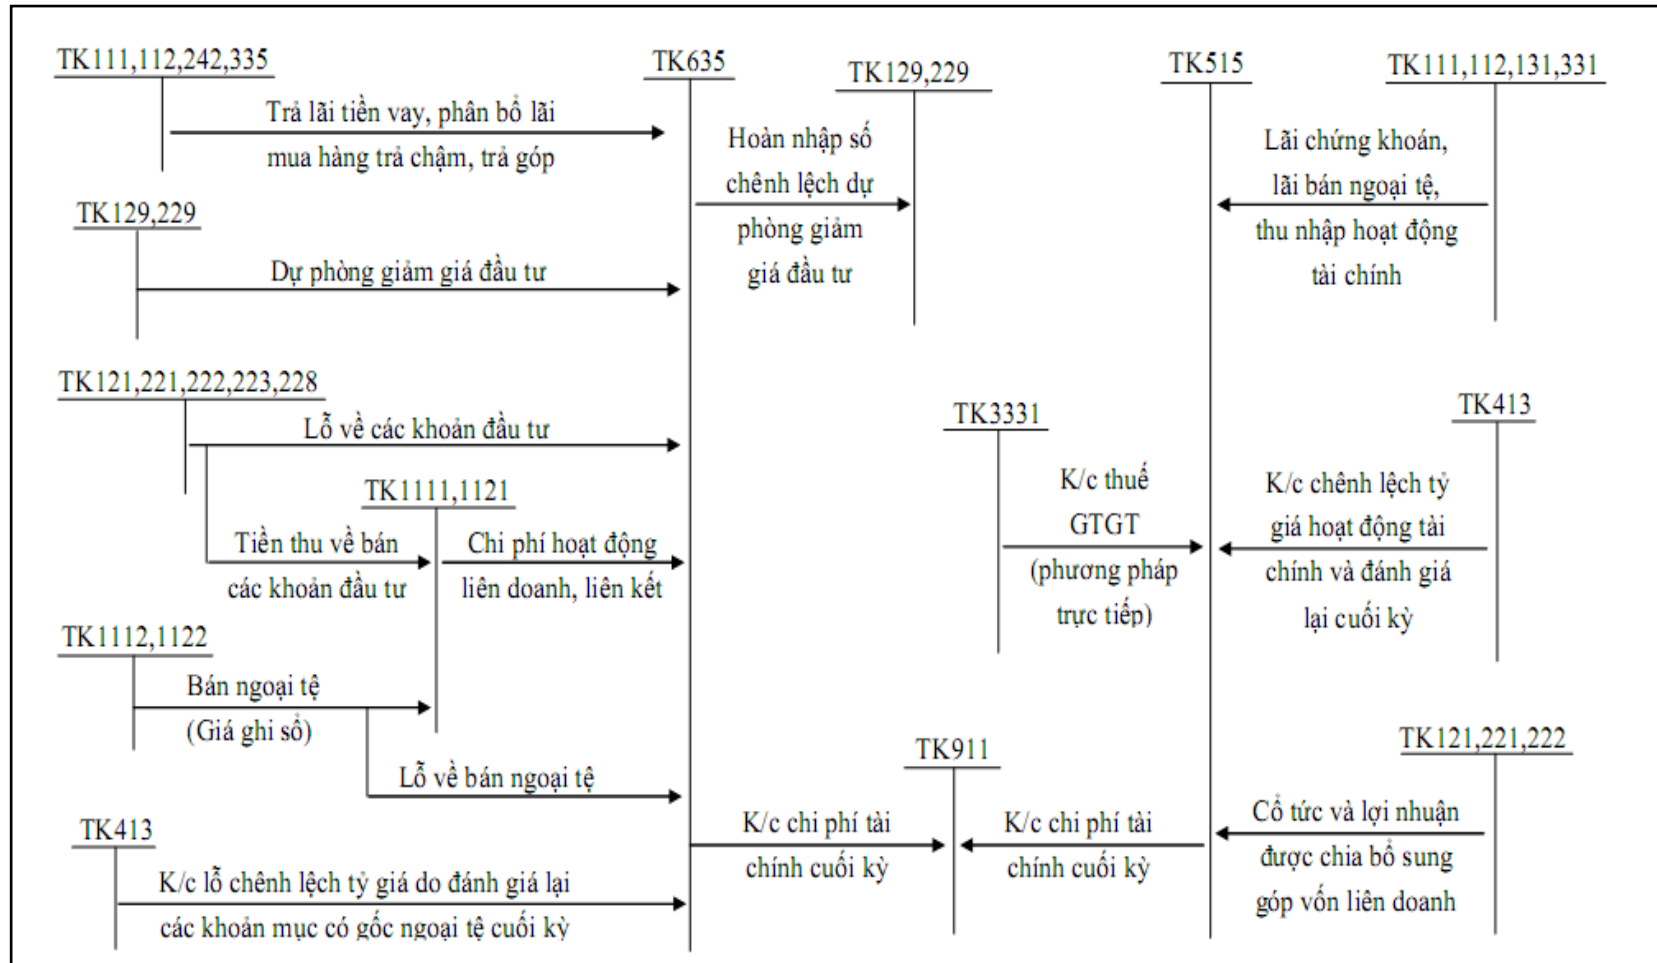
TK111,112,242,335

TK635

TK129,229

TK515

TK111,112,131,331

Trả lãi tiền vay, phân bổ lãi mua hàng trả chậm, trả góp

Hoàn nhập số chênh lệch dự phòng giảm giá đầu tư

Lãi chứng khoán, lãi bán ngoại tệ, thu nhập hoạt động tài chính

TK129,229

Dự phòng giảm giá đầu tư

TK121,221,222,223,228

Lỗ về các khoản đầu tư

TK3331

TK413

TK1111,1121

K/c thuế GTGT (phương pháp trực tiếp)

K/c chênh lệch tỷ giá hoạt động tài chính và đánh giá lại cuối kỳ

Tiền thu về bán các khoản đầu tư

Chi phí hoạt động liên doanh, liên kết

TK1112,1122

Bán ngoại tệ (Giá ghi sổ)

TK911

TK121,221,222

Lỗ về bán ngoại tệ

TK413

K/c chi phí tài chính cuối kỳ

K/c chi phí tài chính cuối kỳ

Cổ tức và lợi nhuận được chia bổ sung góp vốn liên doanh

K/c lỗ chênh lệch tỷ giá do đánh giá lại các khoản mục có gốc ngoại tệ cuối kỳ